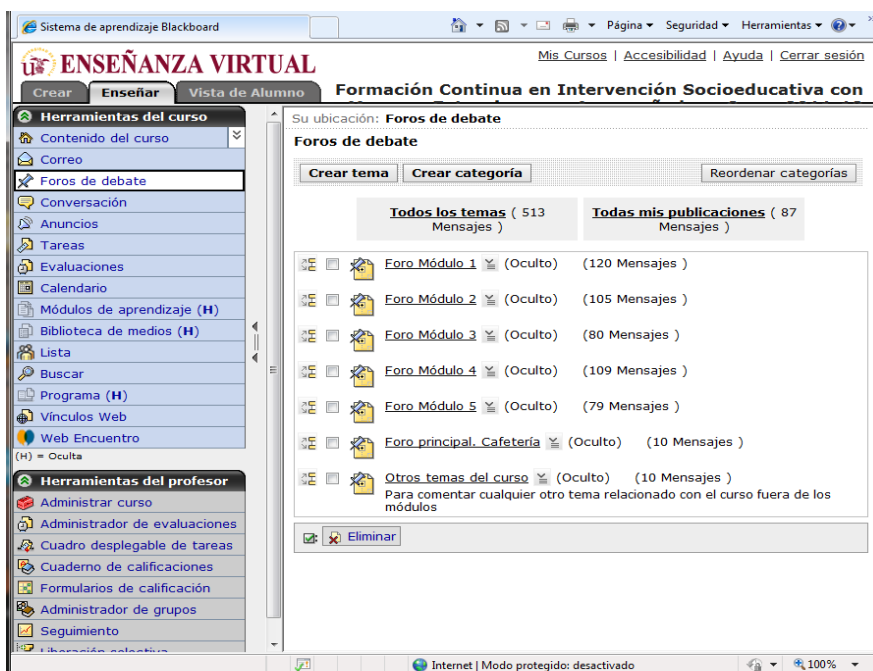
Sistema de aprendizaje Blackboard

Página ▾ Seguridad ▾ Herramientas ▾

ENSEÑANZA VIRTUAL

Mis Cursos | Accesibilidad | Ayuda | Cerrar sesión

Crear Enseñar Vista de Alumno

Formación Continua en Intervención Socioeducativa con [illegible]

Herramientas del curso
Contenido del curso
Correo
Foros de debate
Conversación
Anuncios
Tareas
Evaluaciones
Calendario
Módulos de aprendizaje (H)
Biblioteca de medios (H)
Lista
Buscar
Programa (H)
Vínculos Web
Web Encuentro
(H) = Oculta

Herramientas del profesor
Administrar curso
Administrador de evaluaciones
Cuadro desplegable de tareas
Cuaderno de calificaciones
Formularios de calificación
Administrador de grupos
Seguimiento
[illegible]

Su ubicación: Foros de debate

Foros de debate

Crear tema | Crear categoría | Reordenar categorías

Todos los temas ( 513 Mensajes ) | Todas mis publicaciones ( 87 Mensajes )

Foro Módulo 1 (Oculto) (120 Mensajes )
Foro Módulo 2 (Oculto) (105 Mensajes )
Foro Módulo 3 (Oculto) (80 Mensajes )
Foro Módulo 4 (Oculto) (109 Mensajes )
Foro Módulo 5 (Oculto) (79 Mensajes )
Foro principal. Cafetería (Oculto) (10 Mensajes )
Otros temas del curso (Oculto) (10 Mensajes )
Para comentar cualquier otro tema relacionado con el curso fuera de los módulos

Eliminar

Internet | Modo protegido: desactivado 100%